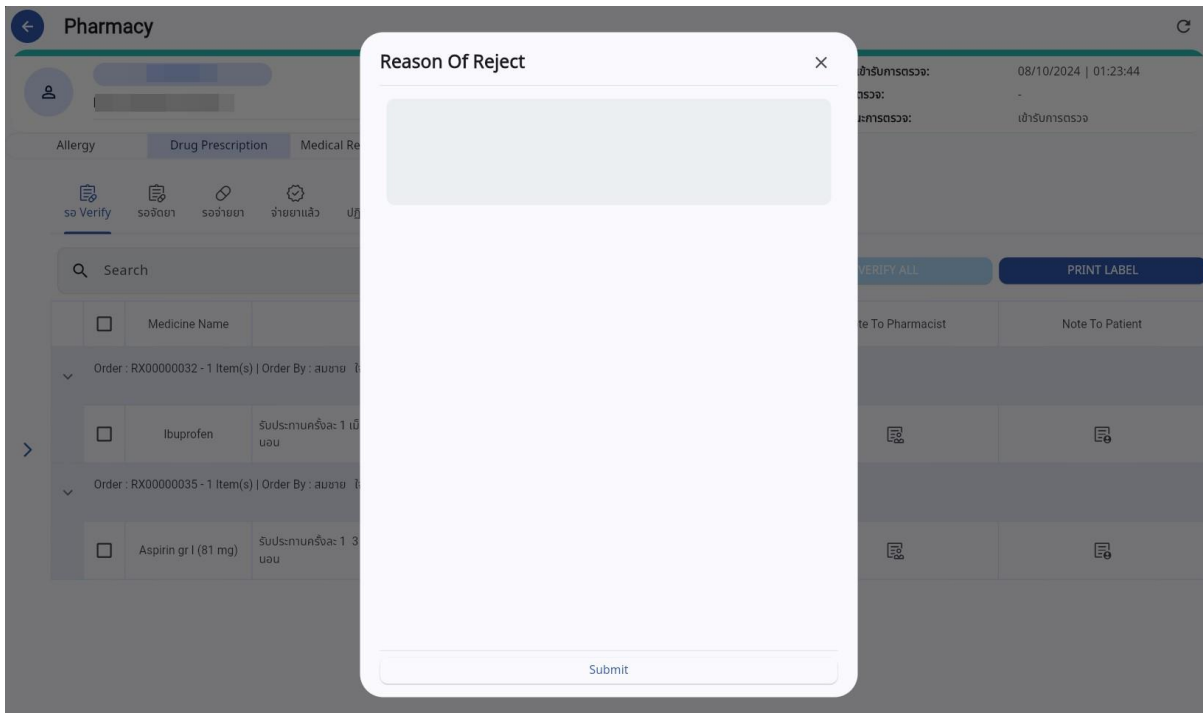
Pharmacy

Allergy Drug Prescription Medical Re

รอ Verify รอจัดยา รอจ่ายยา จ่ายยาแล้ว ปฏิ

Search

Medicine Name

Order : RX00000032 - 1 Item(s) | Order By : สมชาย ใ

Ibuprofen รับประทานครั้งละ 1 เม็ นอน

Order : RX00000035 - 1 Item(s) | Order By : สมชาย ใ

Aspirin gr I (81 mg) รับประทานครั้งละ 1 3 นอน

เข้ารับการตรวจ: 08/10/2024 | 01:23:44
ตรวจ: -
ะการตรวจ: เข้ารับการตรวจ

VERIFY ALL PRINT LABEL

te To Pharmacist Note To Patient

Reason Of Reject

×

Submit